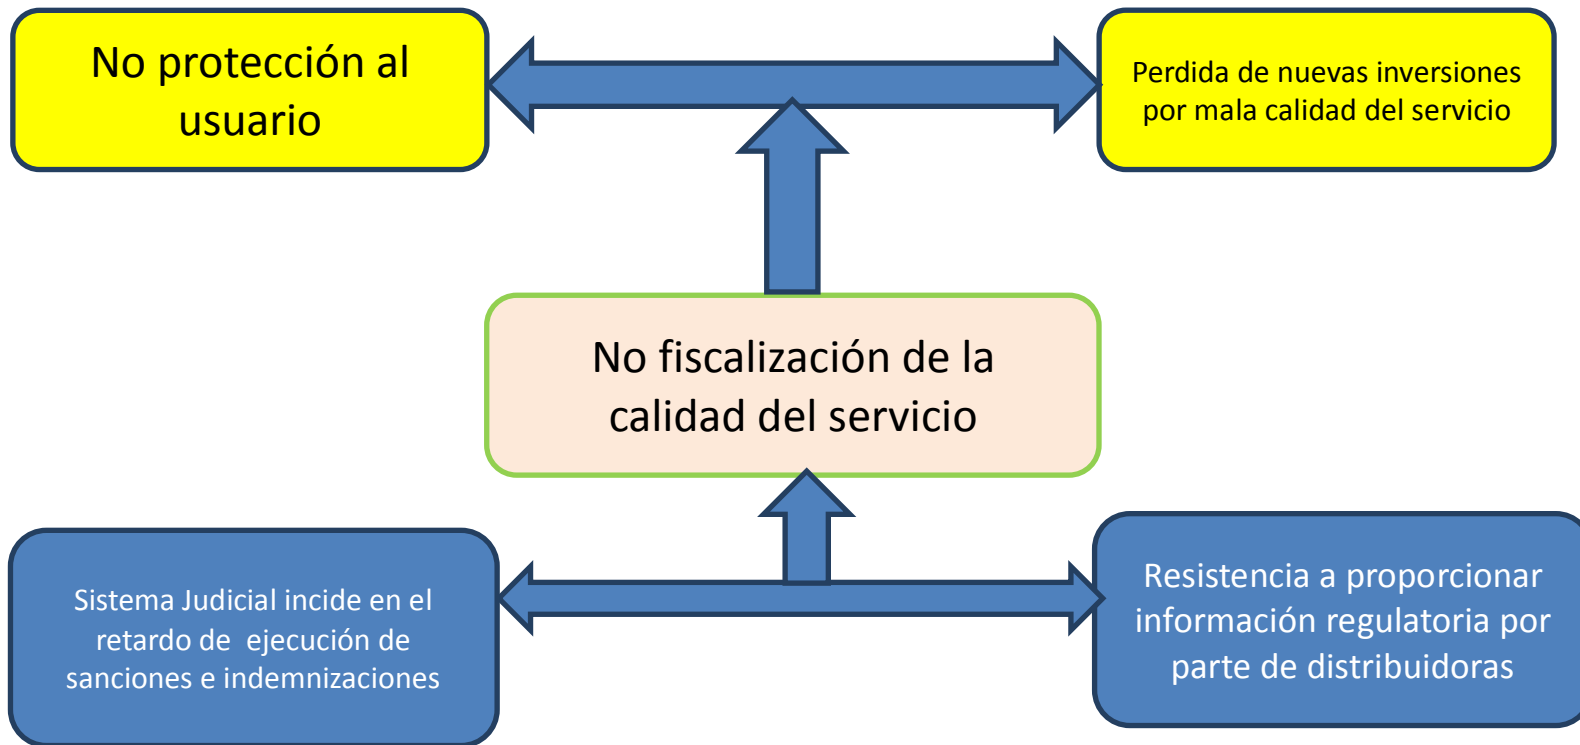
No protección al usuario

Perdida de nuevas inversiones por mala calidad del servicio

No fiscalización de la calidad del servicio

Sistema Judicial incide en el retardo de ejecución de sanciones e indemnizaciones

Resistencia a proporcionar información regulatoria por parte de distribuidoras